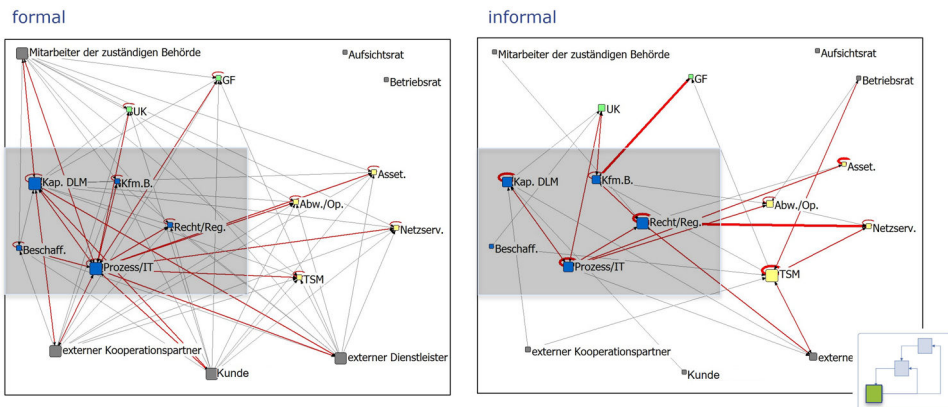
formal

Mitarbeiter der zuständigen Behörde
Aufsichtsrat
Betriebsrat
GF
UK
Kap. DLM
Kfm.B.
Asset.
Abw./Op.
Recht/Reg.
Netzserv.
Beschaff.
Prozess/IT
TSM
externer Kooperationspartner
Kunde
externer Dienstleister

informal

Mitarbeiter der zuständigen Behörde
Aufsichtsrat
GF
Betriebsrat
UK
Kap. DLM
Kfm.B.
Asset.
Abw./Op.
Recht/Reg.
Netzserv.
Beschaff.
Prozess/IT
TSM
externer Kooperationspartner
Kunde
externe